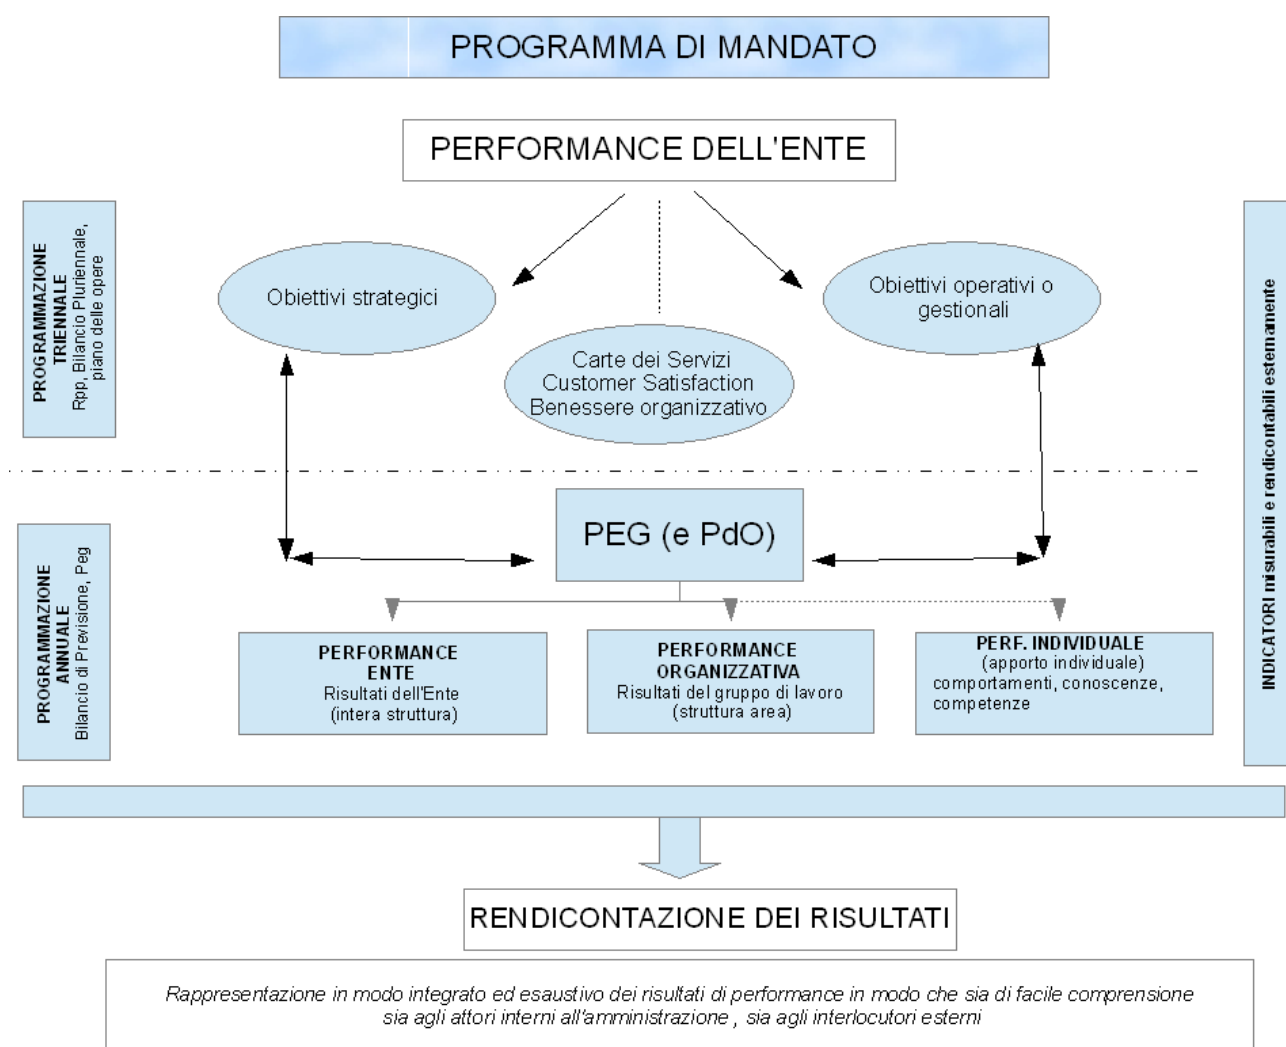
PROGRAMMA DI MANDATO

PERFORMANCE DELL'ENTE

PROGRAMMAZIONE TRIENNALE
Rpp, Bilancio Pluriennale, piano delle opere

Obiettivi strategici

Carte dei Servizi
Customer Satisfaction
Benessere organizzativo

Obiettivi operativi o gestionali

INDICATORI misurabili e rendicontabili esternamente

PROGRAMMAZIONE ANNUALE
Bilancio di Previsione, Peg

PEG (e PdO)

PERFORMANCE ENTE
Risultati dell'Ente (intera struttura)

PERFORMANCE ORGANIZZATIVA
Risultati del gruppo di lavoro (struttura area)

PERF. INDIVIDUALE
(apporto individuale)
comportamenti, conoscenze, competenze

RENDICONTAZIONE DEI RISULTATI

Rappresentazione in modo integrato ed esaustivo dei risultati di performance in modo che sia di facile comprensione sia agli attori interni all'amministrazione , sia agli interlocutori esterni